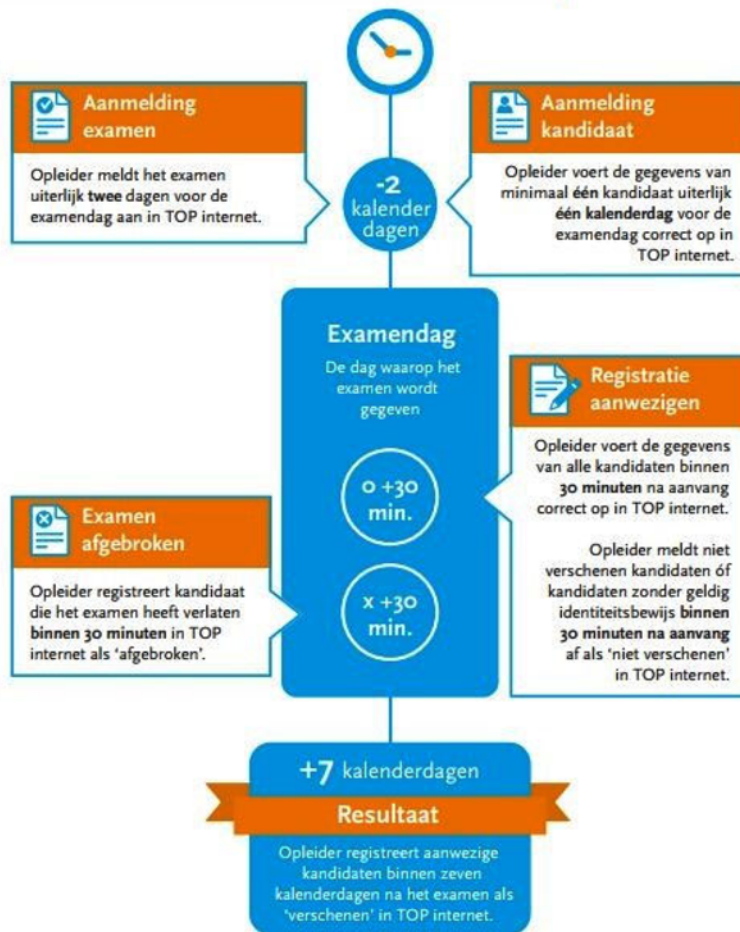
Aanmelding examen

Opleider meldt het examen uiterlijk **twee** dagen voor de examendag aan in TOP internet.

-2 kalender dagen

Aanmelding kandidaat

Opleider voert de gegevens van minimaal **één** kandidaat uiterlijk **één kalenderdag** voor de examendag correct op in TOP internet.

Examendag

De dag waarop het examen wordt gegeven

Registratie aanwezigen

Opleider voert de gegevens van alle kandidaten binnen **30 minuten** na aanvang correct op in TOP internet.

Opleider meldt niet verschenen kandidaten óf kandidaten zonder geldig identiteitsbewijs **binnen 30 minuten na aanvang** af als 'niet verschenen' in TOP internet.

0 +30 min.

Examen afgebroken

Opleider registreert kandidaat die het examen heeft verlaten **binnen 30 minuten** in TOP internet als 'afgebroken'.

x +30 min.

+7 kalenderdagen

Resultaat

Opleider registreert aanwezige kandidaten binnen zeven kalenderdagen na het examen als 'verschenen' in TOP internet.